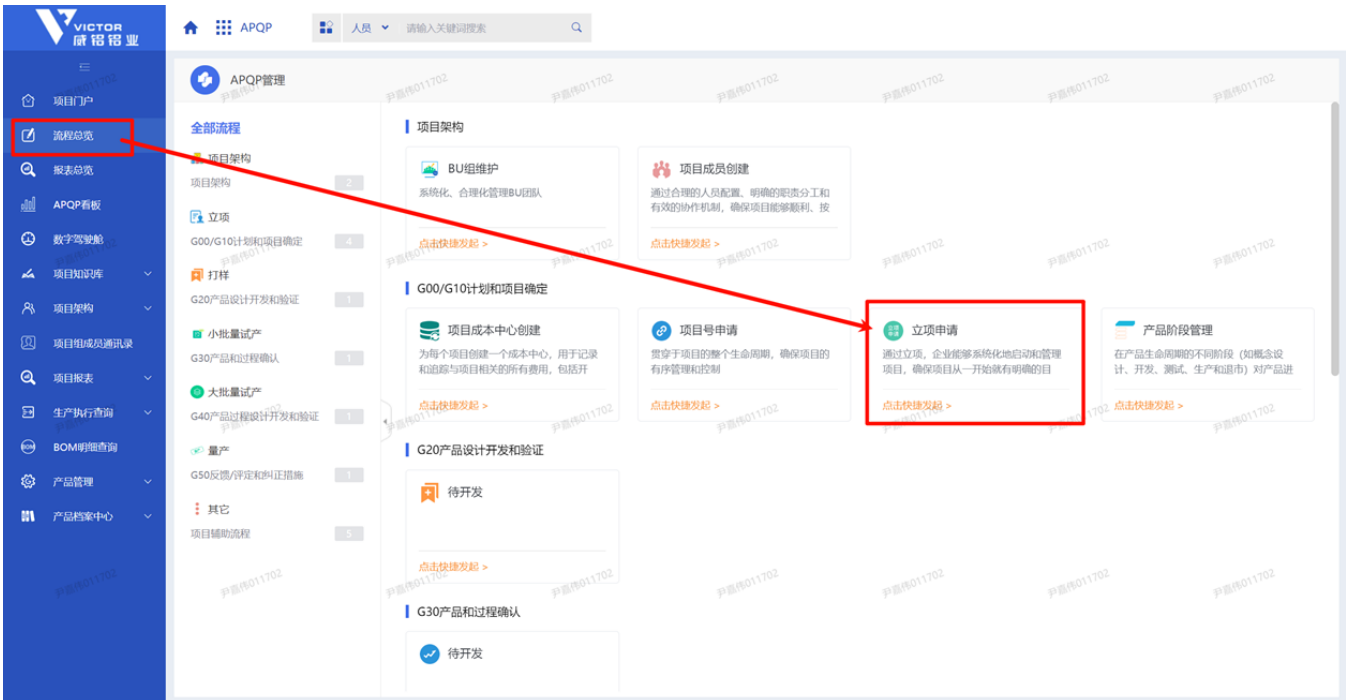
VICTOR
威铝铝业

APQP
人员 请输入关键词搜索

项目门户
流程总览
报表总览
APQP看板
数字驾驶舱
项目知识库
项目架构
项目组成员通讯录
项目报表
生产执行查询
BOM明细查询
产品管理
产品档案中心

APQP管理

全部流程
项目架构
项目架构 2
立项
G00/G10计划和项目确定 4
打样
G20产品设计开发和验证 1
小批量试产
G30产品和过程确认 1
大批量试产
G40产品过程设计开发和验证 1
量产
G50反馈/评定和纠正措施 1
其它
项目辅助流程 5

项目架构

BU组维护
系统化、合理化管理BU团队
点击快捷发起 >

项目成员创建
通过合理的人员配置、明确的职责分工和有效的协作机制，确保项目能够顺利、按
点击快捷发起 >

G00/G10计划和项目确定

项目成本中心创建
为每个项目创建一个成本中心，用于记录和追踪与项目相关的所有费用，包括开
点击快捷发起 >

项目号申请
贯穿于项目的整个生命周期，确保项目的有序管理和控制
点击快捷发起 >

立项申请
通过立项，企业能够系统化地启动和管理项目，确保项目从一开始就有明确的目
点击快捷发起 >

产品阶段管理
在产品生命周期的不同阶段（如概念设计、开发、测试、生产和退市）对产品进
点击快捷发起 >

G20产品设计开发和验证

待开发
点击快捷发起 >

G30产品和过程确认

待开发